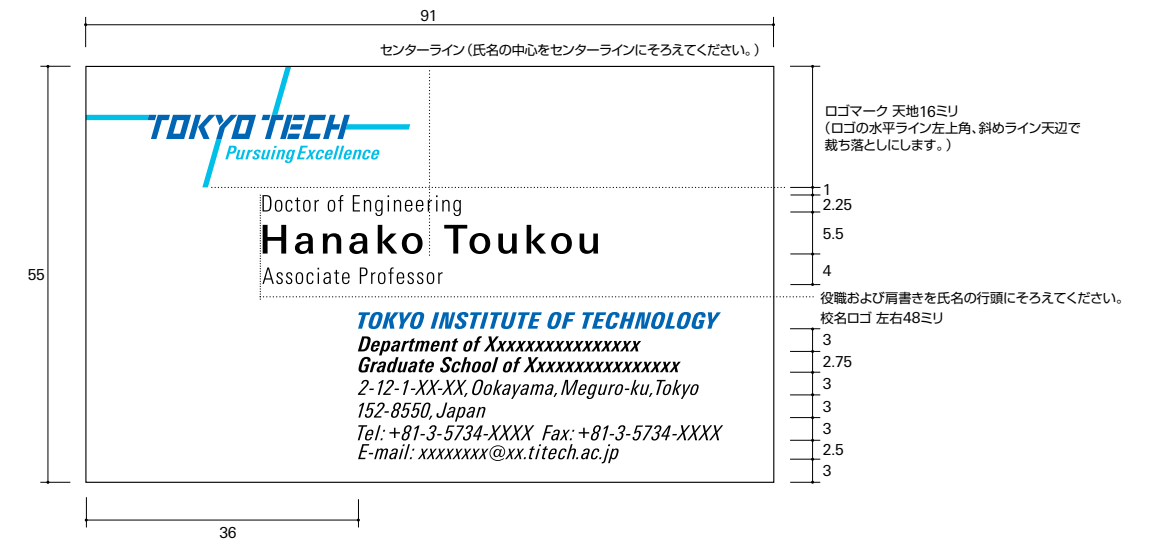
91

センターライン（氏名の中心をセンターラインにそろえてください。）

55

TOKYO TECH
Pursuing Excellence

Doctor of Engineering
Hanako Toukou
Associate Professor

TOKYO INSTITUTE OF TECHNOLOGY
Department of Xxxxxxxxxxxxxxxx
Graduate School of Xxxxxxxxxxxxxxxxx
2-12-1-XX-XX, Ookayama, Meguro-ku, Tokyo
152-8550, Japan
Tel: +81-3-5734-XXXX Fax: +81-3-5734-XXXX
E-mail: xxxxxxxx@xx.titech.ac.jp

36

ロゴマーク 天地16ミリ
（ロゴの水平ライン左上角、斜めライン天辺で裁ち落としにします。）

1
2.25
5.5
4

役職および肩書きを氏名の行頭にそろえてください。
校名ロゴ 左右48ミリ

3
2.75
3
3
3
2.5
3